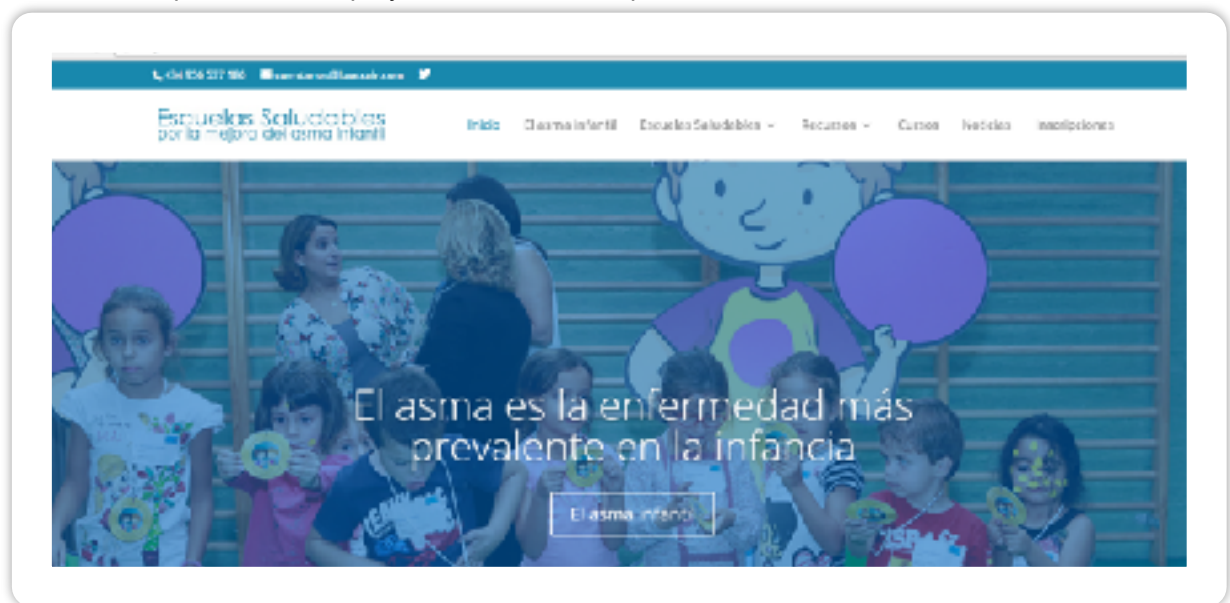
+34 956 227 186 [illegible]

Escuelas Saludables por la mejora del asma infantil

Inicio El asma infantil Escuelas Saludables Recursos Cursos Noticias Inscripciones

El asma es la enfermedad más prevalente en la infancia

El asma infantil